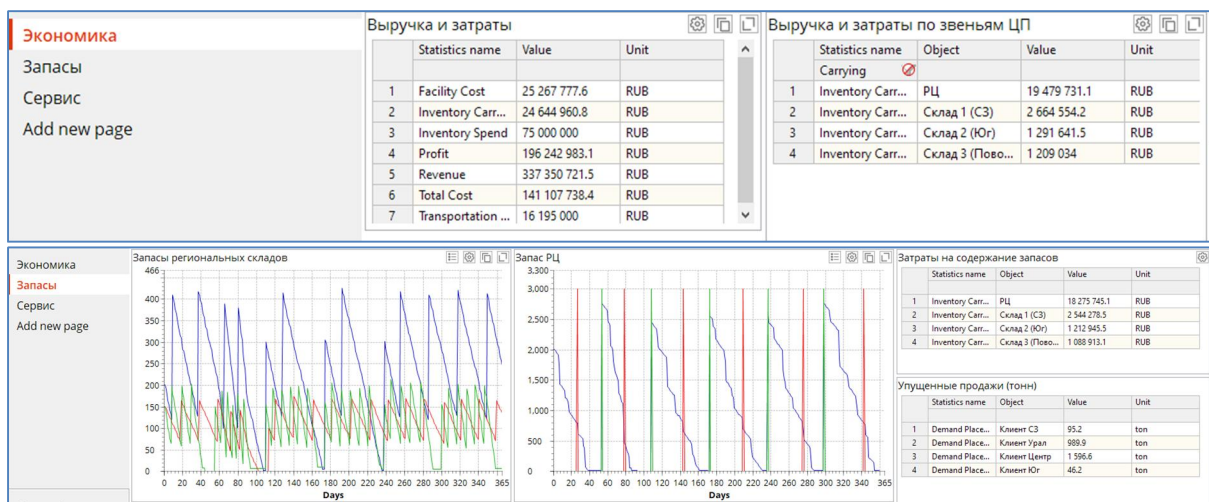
Экономика
Запасы
Сервис
Add new page

Выручка и затраты

| | Statistics name | Value | Unit |
|---|---|---|---|
| | | | |
| 1 | Facility Cost | 25 267 777.6 | RUB |
| 2 | Inventory Carr... | 24 644 960.8 | RUB |
| 3 | Inventory Spend | 75 000 000 | RUB |
| 4 | Profit | 196 242 983.1 | RUB |
| 5 | Revenue | 337 350 721.5 | RUB |
| 6 | Total Cost | 141 107 738.4 | RUB |
| 7 | Transportation ... | 16 195 000 | RUB |

Выручка и затраты по звеньям ЦП

| | Statistics name | Object | Value | Unit |
|---|---|---|---|---|
| | Carrying | | | |
| 1 | Inventory Carr... | РЦ | 19 479 731.1 | RUB |
| 2 | Inventory Carr... | Склад 1 (СЗ) | 2 664 554.2 | RUB |
| 3 | Inventory Carr... | Склад 2 (Юг) | 1 291 641.5 | RUB |
| 4 | Inventory Carr... | Склад 3 (Пово... | 1 209 034 | RUB |

Экономика
Запасы
Сервис
Add new page

Запасы региональных складов
466
400
350
300
250
200
150
100
50
0
0 20 40 60 80 100 120 140 160 180 200 220 240 260 280 300 320 340 365
Days

Запас РЦ
3,300
3,000
2,500
2,000
1,500
1,000
500
0
0 20 40 60 80 100 120 140 160 180 200 220 240 260 280 300 320 340 365
Days

Затраты на содержание запасов

| | Statistics name | Object | Value | Unit |
|---|---|---|---|---|
| | | | | |
| 1 | Inventory Carr... | РЦ | 18 275 745.1 | RUB |
| 2 | Inventory Carr... | Склад 1 (СЗ) | 2 544 278.5 | RUB |
| 3 | Inventory Carr... | Склад 2 (Юг) | 1 212 945.5 | RUB |
| 4 | Inventory Carr... | Склад 3 (Пово... | 1 088 913.1 | RUB |

Упущенные продажи (тонн)

| | Statistics name | Object | Value | Unit |
|---|---|---|---|---|
| | | | | |
| 1 | Demand Place... | Клиент СЗ | 95.2 | ton |
| 2 | Demand Place... | Клиент Урал | 989.9 | ton |
| 3 | Demand Place... | Клиент Центр | 1 596.6 | ton |
| 4 | Demand Place... | Клиент Юг | 46.2 | ton |